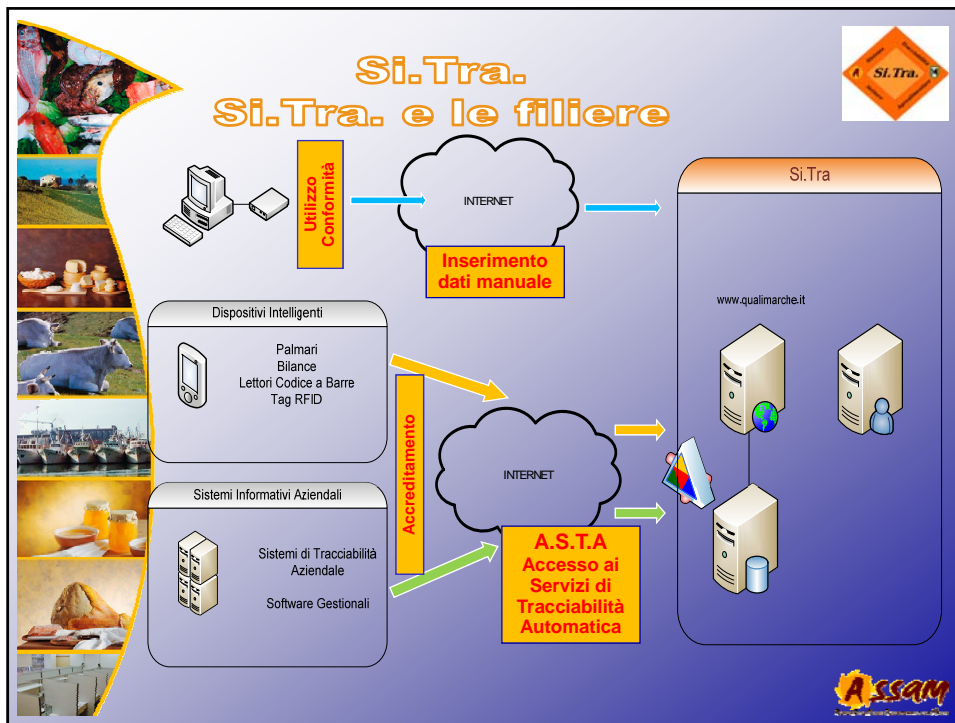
Si.Tra.
Si.Tra. e le filiere

Si.Tra.

Utilizzo Conformità

INTERNET

Inserimento dati manuale

Si.Tra

www.qualimarche.it

Dispositivi Intelligenti

Palmari
Bilance
Lettori Codice a Barre
Tag RFID

Accreditamento

INTERNET

Sistemi Informativi Aziendali

Sistemi di Tracciabilità Aziendale

Software Gestionali

A.S.T.A
Accesso ai Servizi di Tracciabilità Automatica

ASSAM